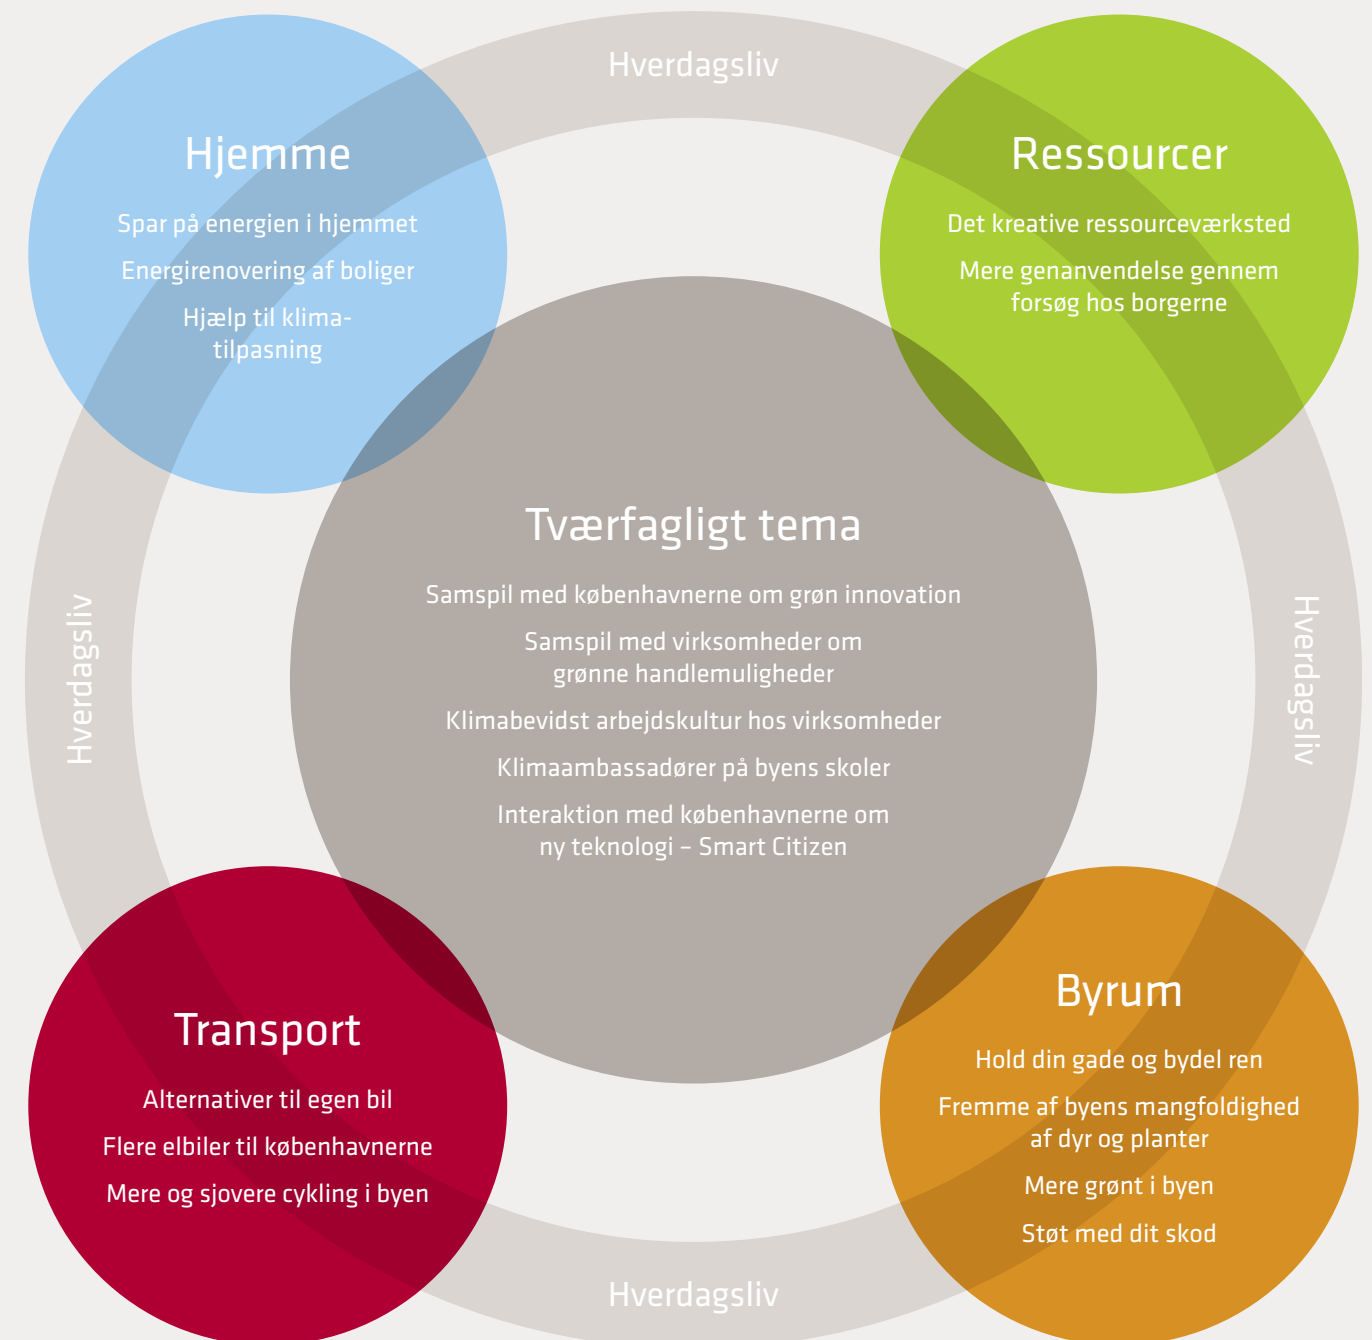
Hverdagsliv

Hjemme

Spar på energien i hjemmet

Energirenovering af boliger

Hjælp til klimatilpasning

Ressourcer

Det kreative ressourceværksted

Mere genanvendelse gennem forsøg hos borgerne

Hverdagsliv

Hverdagsliv

Tværfagligt tema

Samspil med københavnerne om grøn innovation

Samspil med virksomheder om grønne handlemuligheder

Klimabevidst arbejdskultur hos virksomheder

Klimaambassadører på byens skoler

Interaktion med københavnerne om ny teknologi – Smart Citizen

Transport

Alternativer til egen bil

Flere elbiler til københavnerne

Mere og sjovere cykling i byen

Byrum

Hold din gade og bydel ren

Fremme af byens mangfoldighed af dyr og planter

Mere grønt i byen

Støt med dit skod

Hverdagsliv